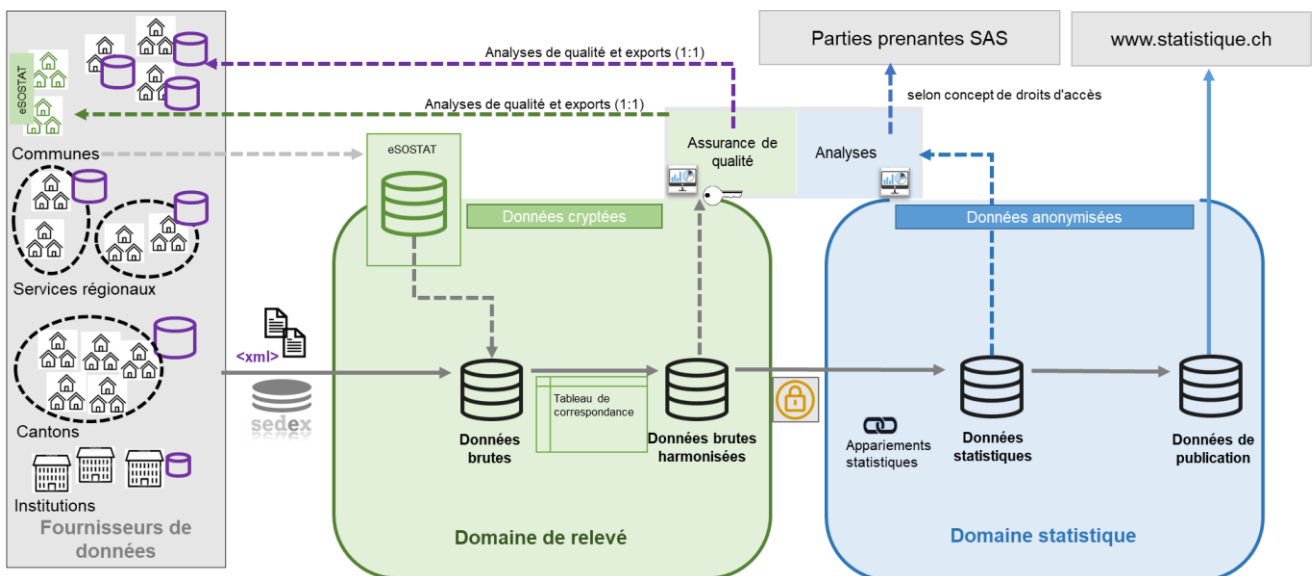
Parties prenantes SAS

www.statistique.ch

Analyses de qualité et exports (1:1)

Analyses de qualité et exports (1:1)

selon concept de droits d'accès

eSOSTAT

Communes

eSOSTAT

Assurance de qualité

Analyses

Données cryptées

Données anonymisées

Services régionaux

<xml>

sedex

Cantons

Tableau de correspondance

Données brutes

Données brutes harmonisées

Appariements statistiques

Données statistiques

Données de publication

Institutions

Fournisseurs de données

Domaine de relevé

Domaine statistique